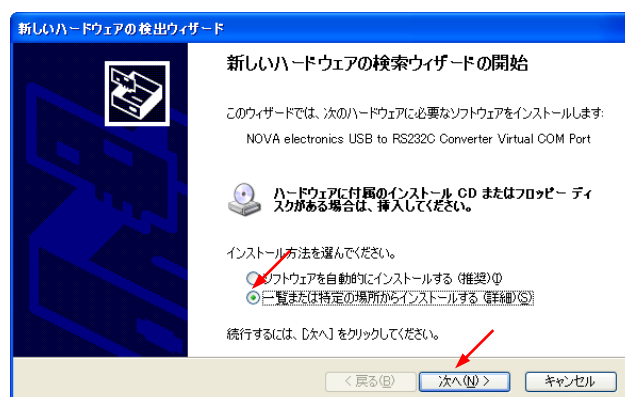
新しいハードウェアの検出ウィザード

新しいハードウェアの検索ウィザードの開始

このウィザードでは、次のハードウェアに必要なソフトウェアをインストールします:

NOVA electronics USB to RS232C Converter Virtual COM Port

ハードウェアに付属のインストール CD またはフロッピー ディスクがある場合は、挿入してください。

インストール方法を選んでください。

ソフトウェアを自動的にインストールする (推奨)(I)

一覧または特定の場所からインストールする (詳細)(S)

続行するには、[次へ] をクリックしてください。

< 戻る(B)　次へ(N) >　キャンセル